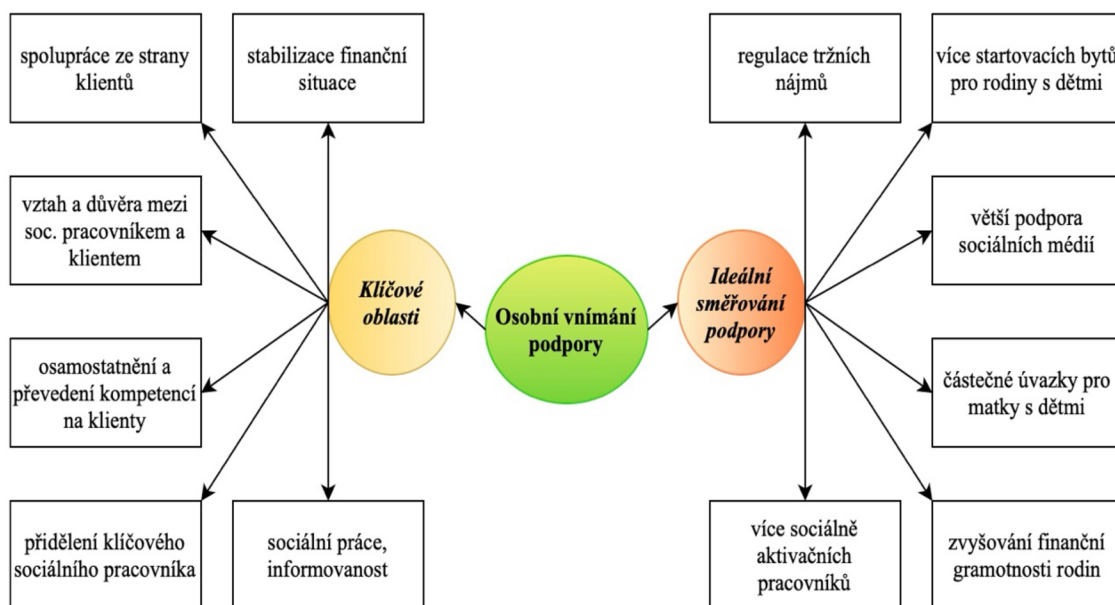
spolupráce ze strany klientů

stabilizace finanční situace

regulace tržních nájmů

více startovacích bytů pro rodiny s dětmi

vztah a důvěra mezi soc. pracovníkem a klientem

Klíčové oblasti

Osobní vnímání podpory

Ideální směřování podpory

větší podpora sociálních médií

osamostatnění a převedení kompetencí na klienty

částečné úvazky pro matky s dětmi

přidělení klíčového sociálního pracovníka

sociální práce, informovanost

více sociálně aktivačních pracovníků

zvyšování finanční gramotnosti rodin